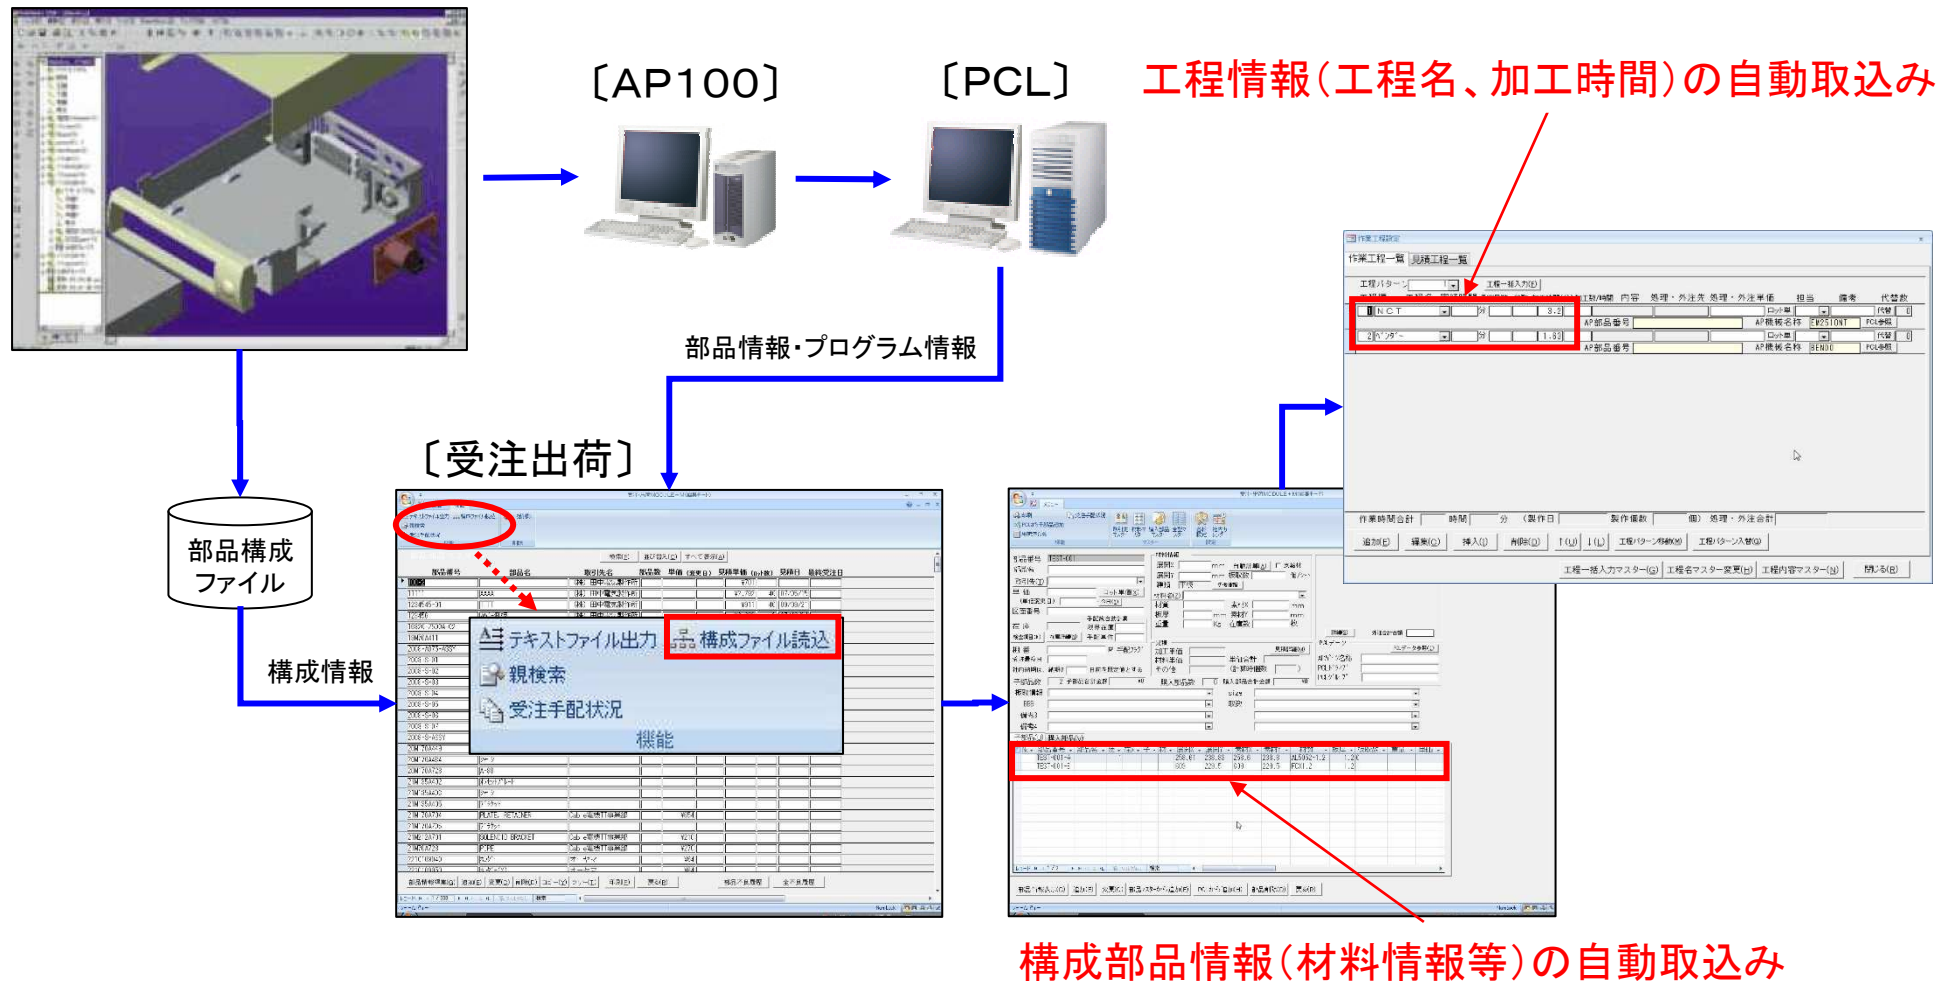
〔AP100〕

〔PCL〕

工程情報(工程名、加工時間)の自動取込み

部品情報・プログラム情報

〔受注出荷〕

部品構成ファイル

構成情報

テキストファイル出力

構成ファイル読込

親検索

受注手配状況

機能

作業工程一覧

見積工程一覧

NCT

ベンダー

構成部品情報(材料情報等)の自動取込み